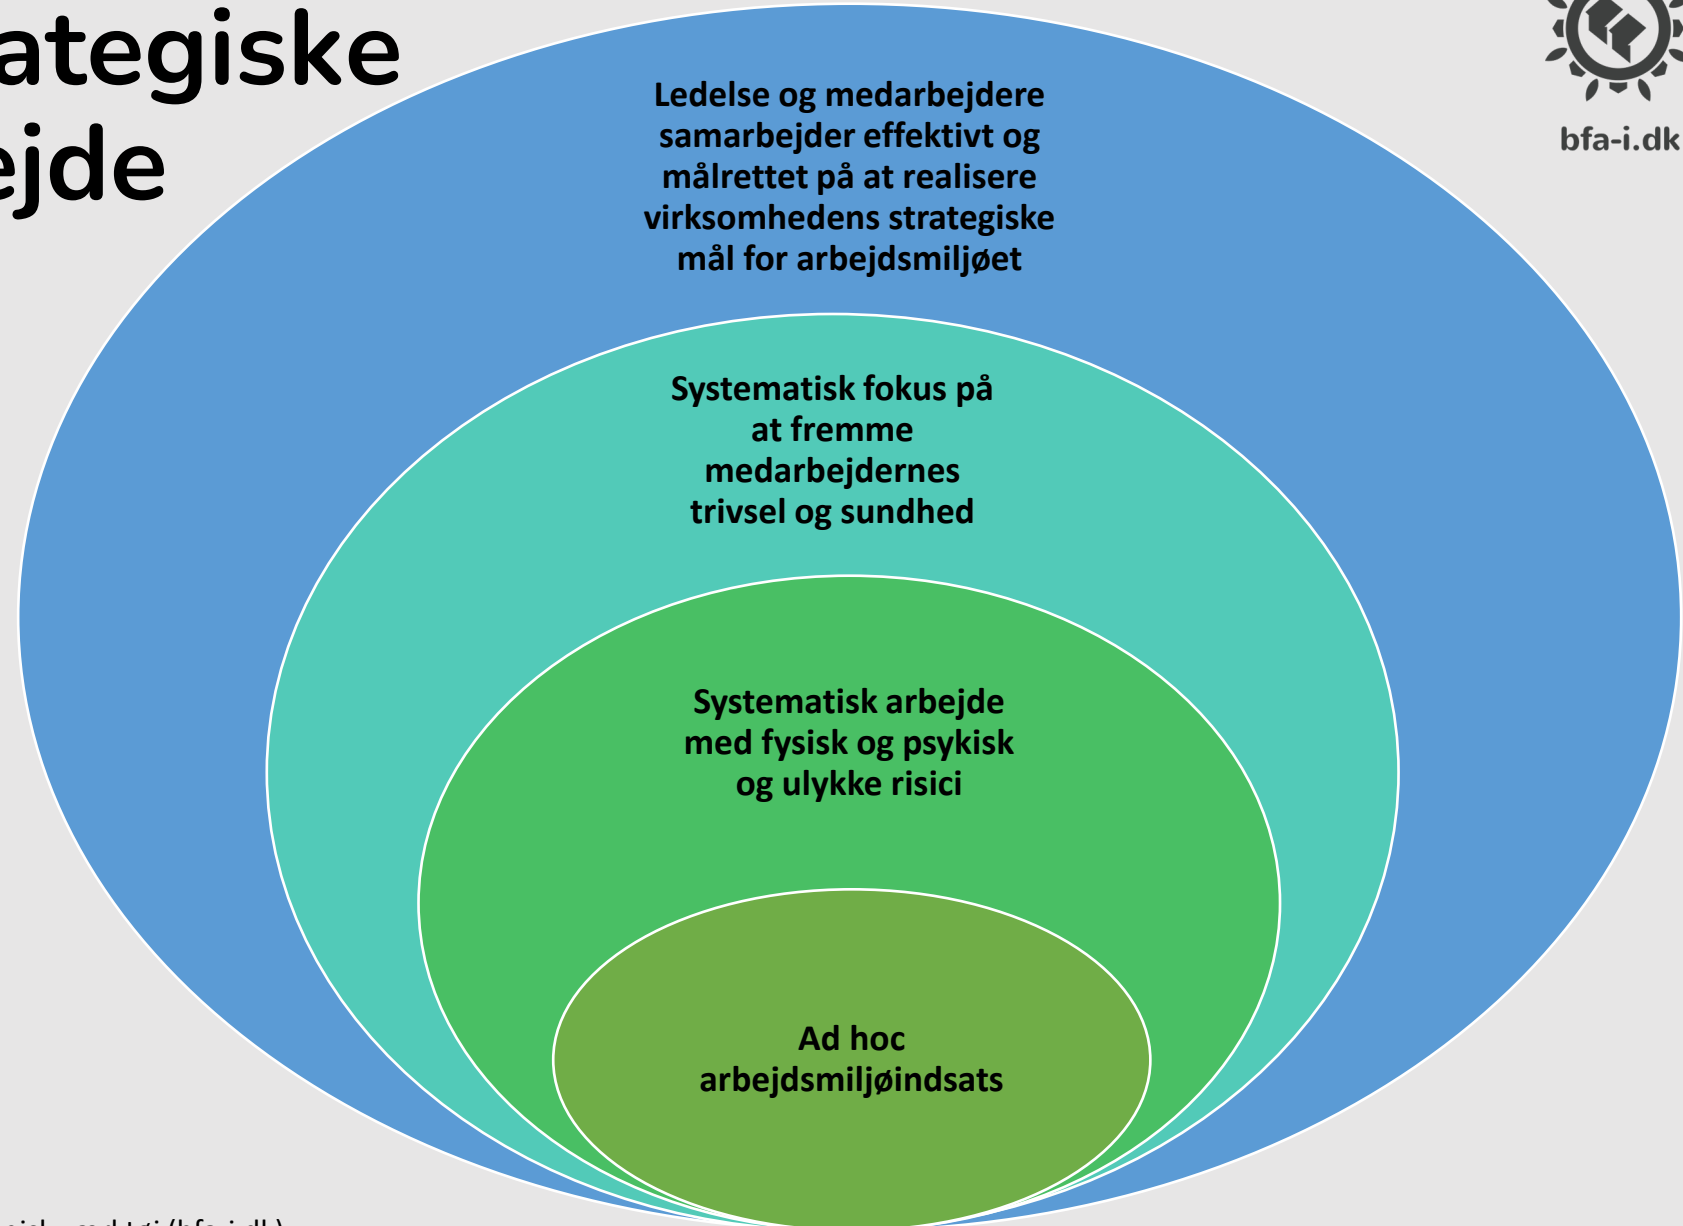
ategiske
ejde

Ledelse og medarbejdere samarbejder effektivt og målrettet på at realisere virksomhedens strategiske mål for arbejdsmiljøet

Systematisk fokus på at fremme medarbejdernes trivsel og sundhed

Systematisk arbejde med fysisk og psykisk og ulykke risici

Ad hoc arbejdsmiljøindsats

bfa-i.dk

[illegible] (bfa-i.dk)